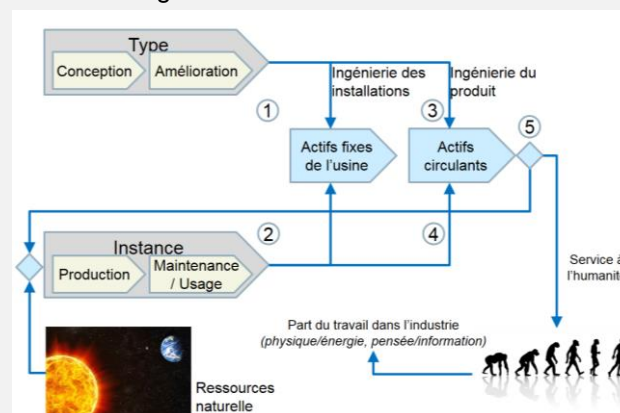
Type

Conception

Amélioration

Ingénierie des installations

Ingénierie du produit

1

3

5

Actifs fixes de l'usine

Actifs circulants

2

4

Instance

Production

Maintenance / Usage

Service à l'humanit

Part du travail dans l'industrie (physique/énergie, pensée/information)

Ressources naturelle